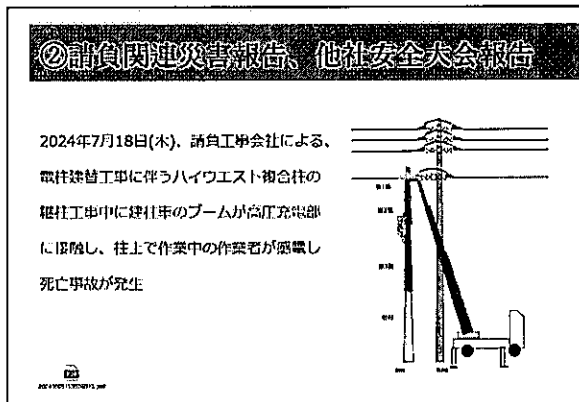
②請負関連災害報告、他社安全大会報告

2024年7月18日(木)、請負工事会社による、電柱建替工事に伴うハイウエスト複合柱の継柱工事中に建柱車のブームが高圧充電部に接触し、柱上で作業中の作業者が感電し死亡事故が発生